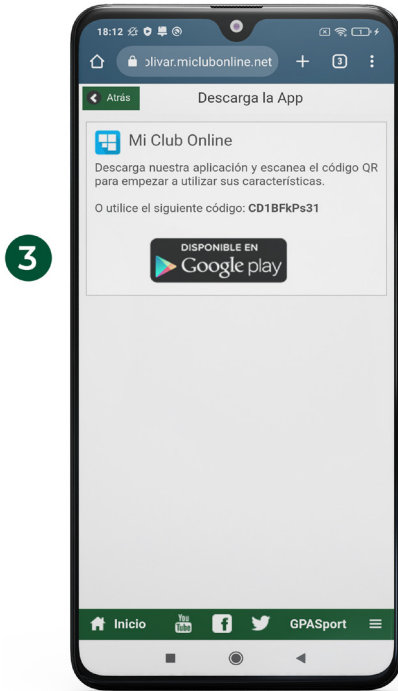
3

18:12

ɔlivar.miclubonline.net

+

3

Atrás

Descarga la App

Mi Club Online

Descarga nuestra aplicación y escanea el código QR para empezar a utilizar sus características.

O utilice el siguiente código: CD1BFkPs31

DISPONIBLE EN
Google play

Inicio

You Tube

GPASport